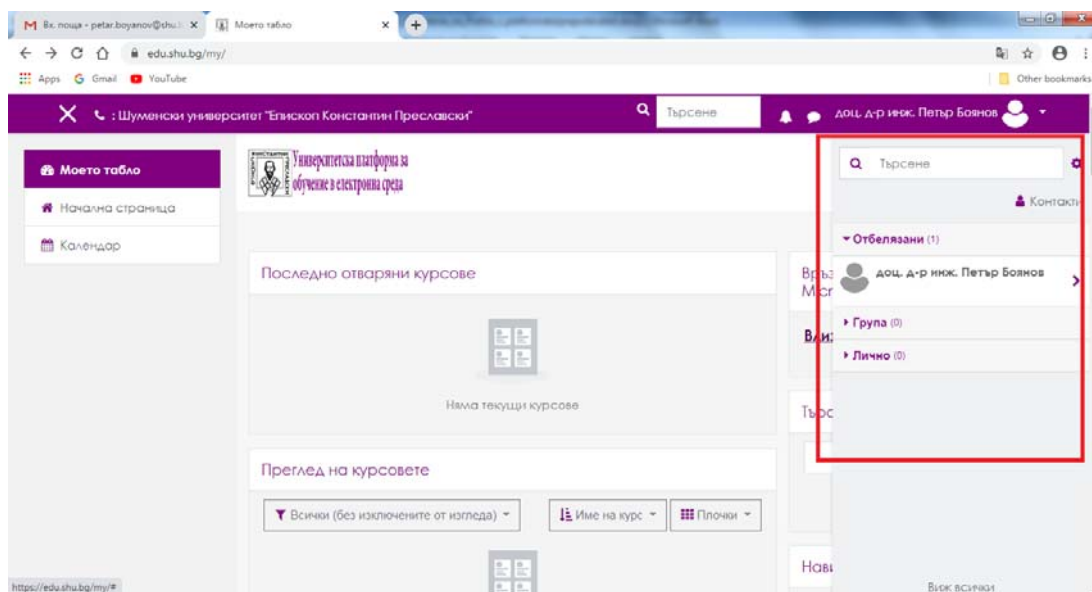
M Вх. поща - petar.boyanov@shu. ×
Моето табло ×
edu.shu.bg/my/
Apps G Gmail YouTube
Other bookmarks

: Шуменски университет "Епископ Константин Преславски"
Търсене
доц. д-р инж. Петър Боянов

Моето табло
Начална страница
Календар

Университетска платформа за обучение в електронна среда

Последно отваряни курсове
Няма текущи курсове

Преглед на курсовете
Всички (без изключените от изгледа)
Име на курс
Плочки

Връ
Mic
Вл
Търс
Нав

Търсене
Контакти
Отбелязани (1)
доц. д-р инж. Петър Боянов
Група (0)
Лично (0)
Виж всички

https://edu.shu.bg/my/#